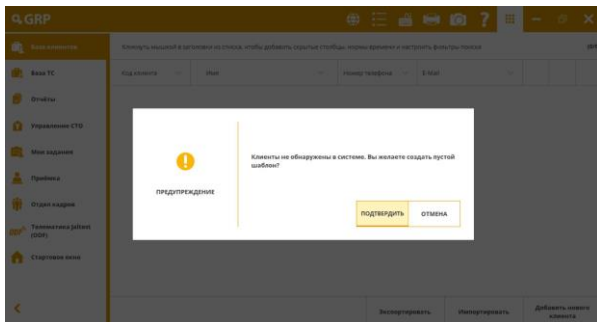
GRP

База клиентов
База ТС
Отчёты
Управление СТО
Мои задания
Приёмка
Отдел кадров
Телематика Jaltest (DDP)
Стартовое окно

Кликнуть мышкой в заголовке из списка, чтобы добавить скрытые столбцы, колонку времени и настроить фильтры поиска

Код клиента
Имя
Номер телефона
E-Mail

ПРЕДУПРЕЖДЕНИЕ

Клиенты не обнаружены в системе. Вы желаете создать пустой шаблон?

ПОДТВЕРДИТЬ
ОТМЕНА

Экспортировать
Импортировать
Добавить нового клиента